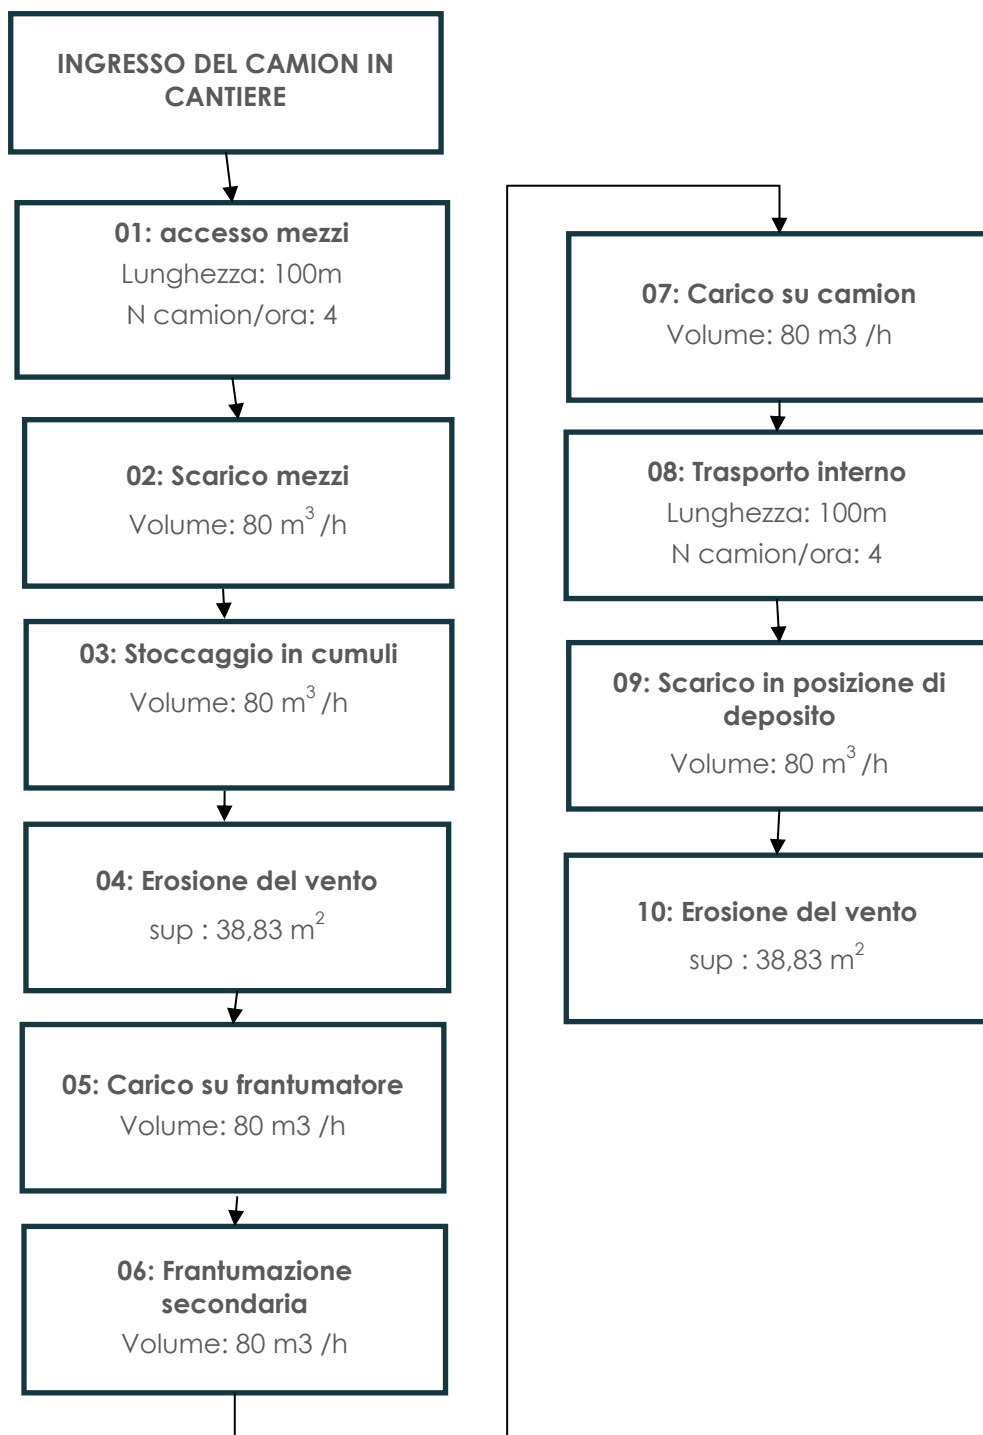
INGRESSO DEL CAMION IN CANTIERE

01: accesso mezzi
Lunghezza: 100m
N camion/ora: 4

02: Scarico mezzi
Volume: 80 $m^3$ /h

03: Stoccaggio in cumuli
Volume: 80 $m^3$ /h

04: Erosione del vento
sup : 38,83 $m^2$

05: Carico su frantumatore
Volume: 80 m3 /h

06: Frantumazione secondaria
Volume: 80 m3 /h

07: Carico su camion
Volume: 80 m3 /h

08: Trasporto interno
Lunghezza: 100m
N camion/ora: 4

09: Scarico in posizione di deposito
Volume: 80 $m^3$ /h

10: Erosione del vento
sup : 38,83 $m^2$